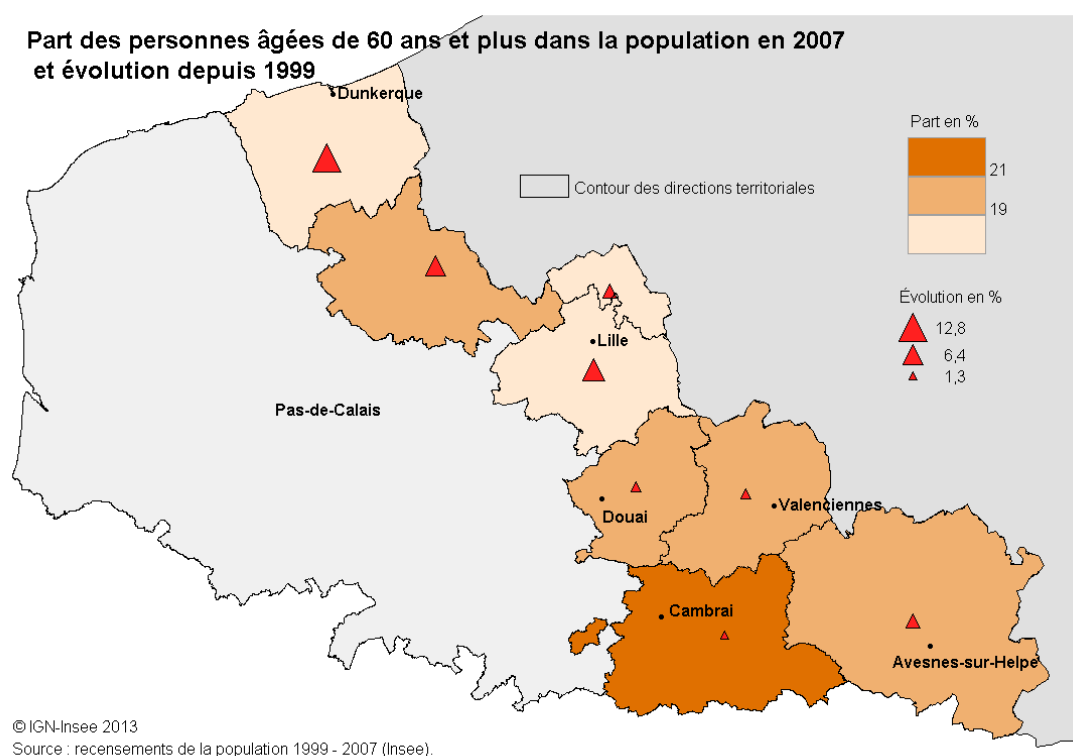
Part des personnes âgées de 60 ans et plus dans la population en 2007
et évolution depuis 1999

Dunkerque

Contour des directions territoriales

Part en %
21
19

Évolution en %
12,8
6,4
1,3

Lille

Pas-de-Calais

Douai

Valenciennes

Cambrai

Avesnes-sur-Helpe

© IGN-Insee 2013
Source : recensements de la population 1999 - 2007 (Insee).